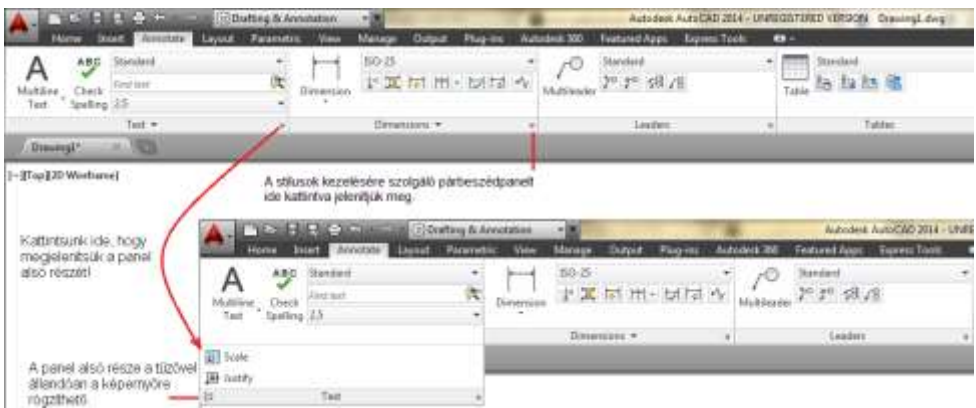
Drafting & Annotation

Autodesk AutoCAD 2014 - UNREGISTERED VERSION Drawing1.dwg

Home Insert Annotate Layout Parametric View Manage Output Plug-ins Autodesk 360 Featured Apps Express Tools

Multiline Text

ABC Check Spelling

Standard

Find text

2.5

Text

Dimension

ISO-25

Dimensions

Multileader

Standard

Leaders

Table

Standard

Tables

Drawing1*

[-][Top][2D Wireframe]

A stílusok kezelésére szolgáló párbeszédpanelt ide kattintva jelenítjük meg.

Kattintsunk ide, hogy megjelenítsük a panel alsó részét!

Drafting & Annotation

Autodesk AutoCAD 2014 - UNR

Home Insert Annotate Layout Parametric View Manage Output Plug-ins Autodesk 360 Featured Apps Express Tools

Multiline Text

ABC Check Spelling

Standard

Find text

2.5

Dimension

ISO-25

Dimensions

Multileader

Standard

Leaders

Scale

Justify

Text

A panel alsó része a tűzővel állandóan a képernyőre rögzíthető.